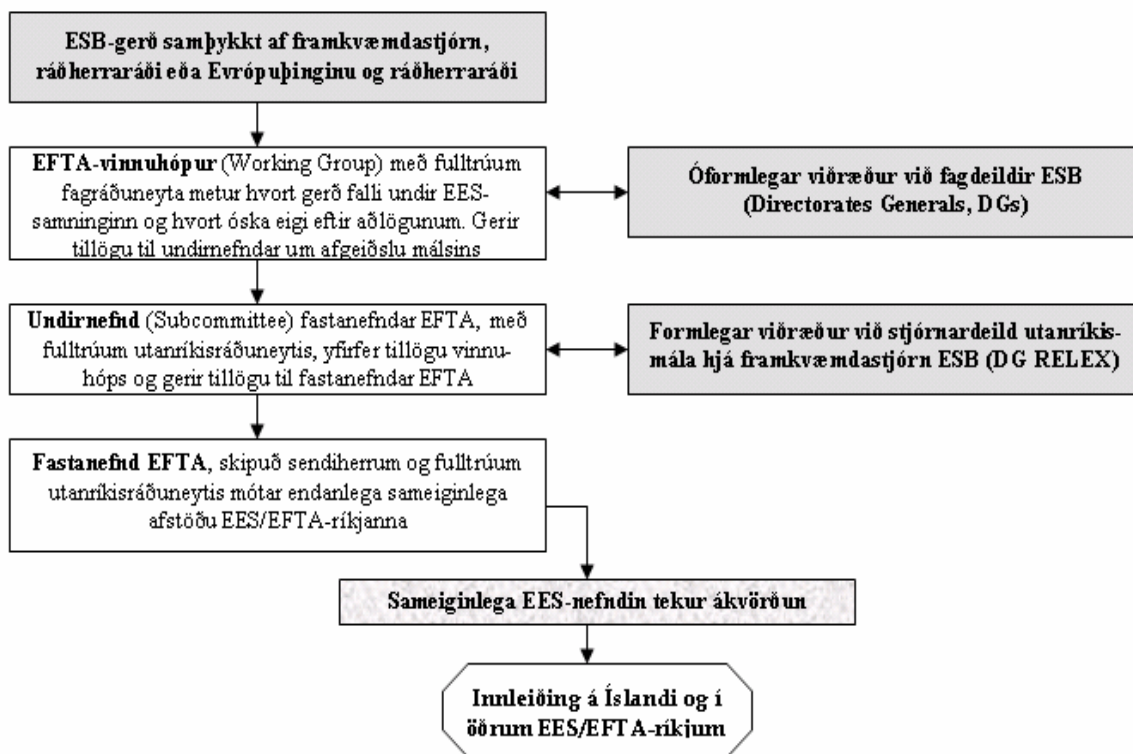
ESB-gerð samþykkt af framkvæmdastjórn, ráðherraráði eða Evrópuþinginu og ráðherraráði

EFTA-vinnuhópur (Working Group) með fulltrúum fagráðuneyta metur hvort gerð falli undir EES-samninginn og hvort óska eigi eftir aðlögunum. Gerir tillögu til undirnefndar um afgeiðslu málsins

Óformlegar viðræður við fagdeildir ESB (Directorates Generals, DGs)

Undirnefnd (Subcommittee) fastanefndar EFTA, með fulltrúum utanríkisráðuneytis, yfirfer tillögu vinnuhóps og gerir tillögu til fastanefndar EFTA

Formlegar viðræður við stjórnardeild utanríkismála hjá framkvæmdastjórn ESB (DG RELEX)

Fastanefnd EFTA, skipuð sendiherrum og fulltrúum utanríkisráðuneytis mótar endanlega sameiginlega afstöðu EES/EFTA-ríkjanna

Sameiginlega EES-nefndin tekur ákvörðun

Innleiðing á Íslandi og í öðrum EES/EFTA-ríkjum